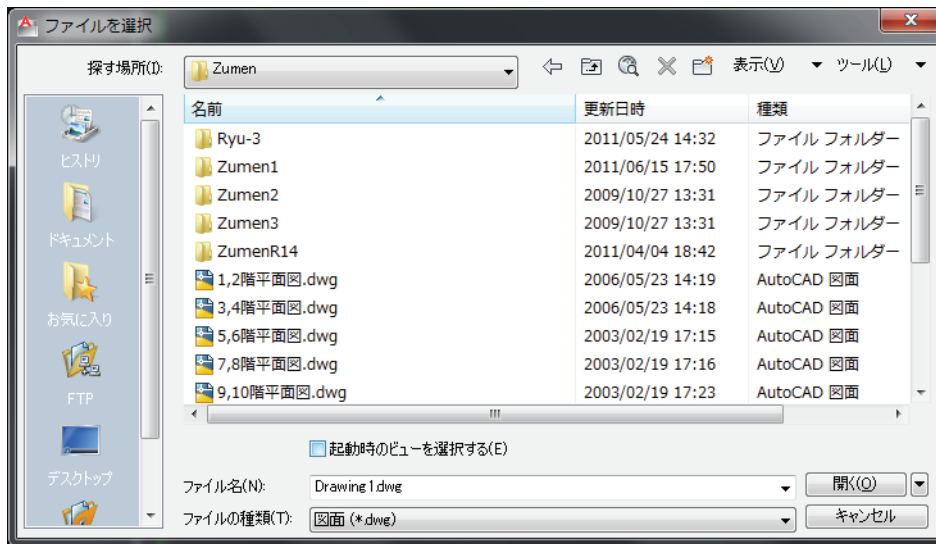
ファイルを選択

探す場所(I): Zumen

表示(V) ツール(L)

ヒストリ
ドキュメント
お気に入り
FTP
デスクトップ

| 名前 | 更新日時 | 種類 |
|---|---|---|
| Ryu-3 | 2011/05/24 14:32 | ファイル フォルダー |
| Zumen1 | 2011/06/15 17:50 | ファイル フォルダー |
| Zumen2 | 2009/10/27 13:31 | ファイル フォルダー |
| Zumen3 | 2009/10/27 13:31 | ファイル フォルダー |
| ZumenR14 | 2011/04/04 18:42 | ファイル フォルダー |
| 1,2階平面図.dwg | 2006/05/23 14:19 | AutoCAD 図面 |
| 3,4階平面図.dwg | 2006/05/23 14:18 | AutoCAD 図面 |
| 5,6階平面図.dwg | 2003/02/19 17:15 | AutoCAD 図面 |
| 7,8階平面図.dwg | 2003/02/19 17:16 | AutoCAD 図面 |
| 9,10階平面図.dwg | 2003/02/19 17:23 | AutoCAD 図面 |

起動時のビューを選択する(E)

ファイル名(N): Drawing1.dwg
開く(O)

ファイルの種類(T): 図面 (*.dwg)
キャンセル